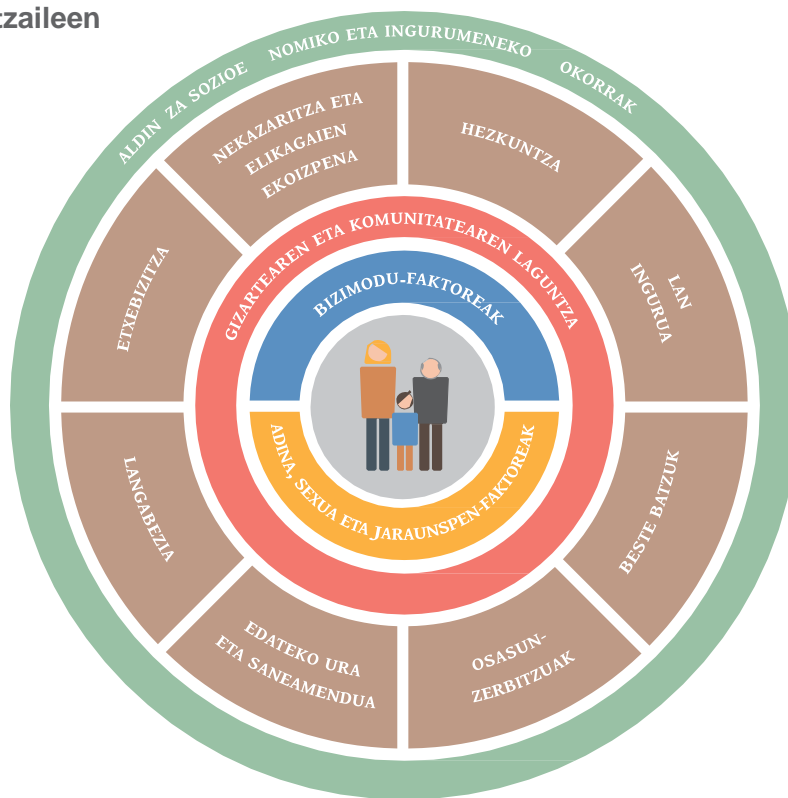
tzaileen

ALDIN ZA SOZIOE NOMIKO ETA INGURUMENEKO OKORRAK

NEKAZARITZA ETA ELIKAGAIEN EKOIZPENA

HEZKUNTZA

ETXEBIZITZA

LAN INGURUA

LANGABEZIA

BESTE BATZUK

EDATEKO URA ETA SANEAMENDUA

OSASUN-ZERBITZUAK

GIZARTEAREN ETA KOMUNITATEAREN LAGUNTZA

BIZIMODU-FAKTOREAK

ADINA, SEXUA ETA JARAUNSPEN-FAKTOREAK